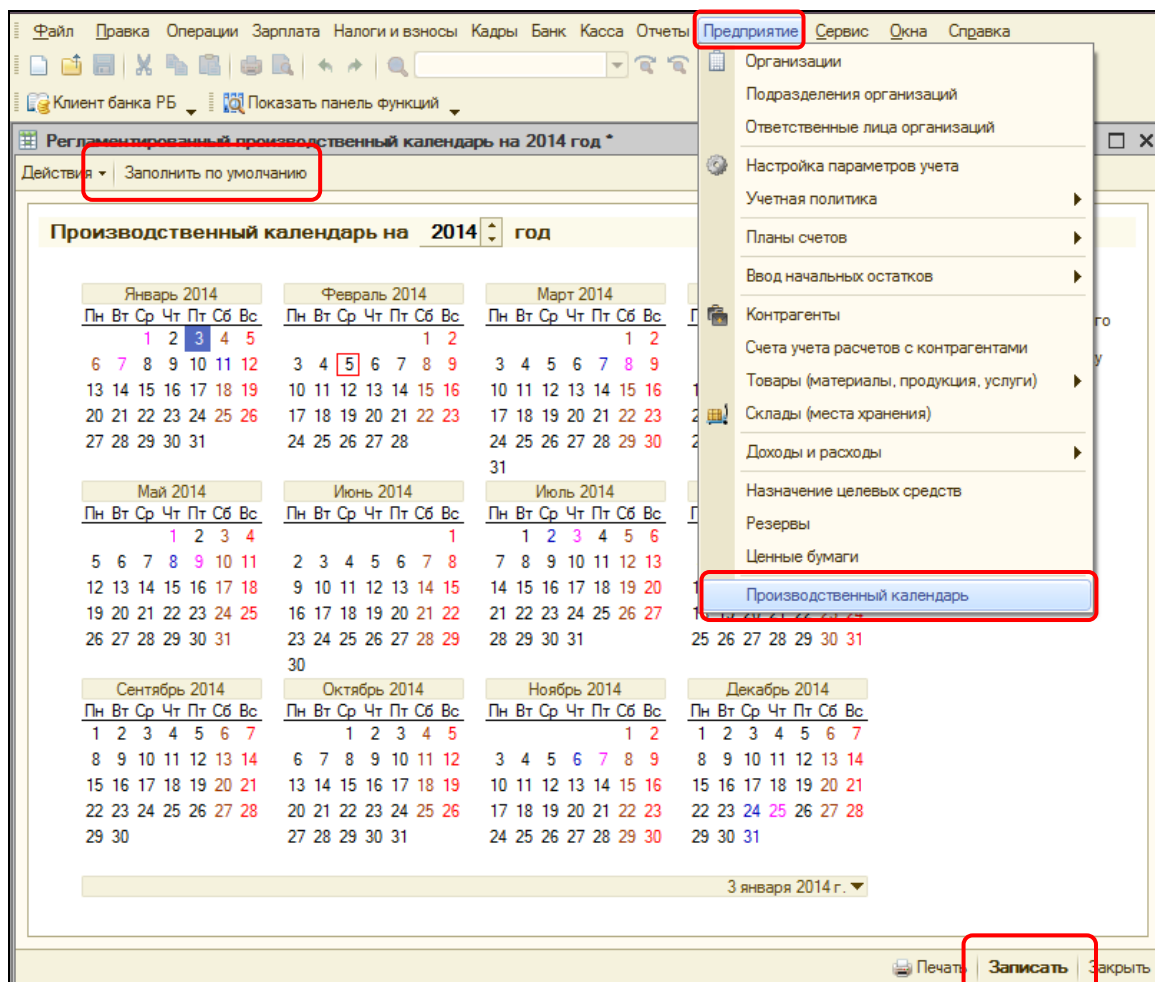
Файл Правка Операции Зарплата Налоги и взносы Кадры Банк Касса Отчеты Предприятие Сервис Окна Справка

Клиент банка РБ Показать панель функций

Регламентированный производственный календарь на 2014 год *

Действия Заполнить по умолчанию

Производственный календарь на 2014 год

Январь 2014
Пн Вт Ср Чт Пт Сб Вс
1 2 3 4 5
6 7 8 9 10 11 12
13 14 15 16 17 18 19
20 21 22 23 24 25 26
27 28 29 30 31

Февраль 2014
Пн Вт Ср Чт Пт Сб Вс
1 2
3 4 5 6 7 8 9
10 11 12 13 14 15 16
17 18 19 20 21 22 23
24 25 26 27 28

Март 2014
Пн Вт Ср Чт Пт Сб Вс
1 2
3 4 5 6 7 8 9
10 11 12 13 14 15 16
17 18 19 20 21 22 23
24 25 26 27 28 29 30
31

Май 2014
Пн Вт Ср Чт Пт Сб Вс
1 2 3 4
5 6 7 8 9 10 11
12 13 14 15 16 17 18
19 20 21 22 23 24 25
26 27 28 29 30 31

Июнь 2014
Пн Вт Ср Чт Пт Сб Вс
1
2 3 4 5 6 7 8
9 10 11 12 13 14 15
16 17 18 19 20 21 22
23 24 25 26 27 28 29
30

Июль 2014
Пн Вт Ср Чт Пт Сб Вс
1 2 3 4 5 6
7 8 9 10 11 12 13
14 15 16 17 18 19 20
21 22 23 24 25 26 27
28 29 30 31

25 26 27 28 29 30 31

Сентябрь 2014
Пн Вт Ср Чт Пт Сб Вс
1 2 3 4 5 6 7
8 9 10 11 12 13 14
15 16 17 18 19 20 21
22 23 24 25 26 27 28
29 30

Октябрь 2014
Пн Вт Ср Чт Пт Сб Вс
1 2 3 4 5
6 7 8 9 10 11 12
13 14 15 16 17 18 19
20 21 22 23 24 25 26
27 28 29 30 31

Ноябрь 2014
Пн Вт Ср Чт Пт Сб Вс
1 2
3 4 5 6 7 8 9
10 11 12 13 14 15 16
17 18 19 20 21 22 23
24 25 26 27 28 29 30

Декабрь 2014
Пн Вт Ср Чт Пт Сб Вс
1 2 3 4 5 6 7
8 9 10 11 12 13 14
15 16 17 18 19 20 21
22 23 24 25 26 27 28
29 30 31

3 января 2014 г.

Организации
Подразделения организаций
Ответственные лица организаций
Настройка параметров учета
Учетная политика
Планы счетов
Ввод начальных остатков
Контрагенты
Счета учета расчетов с контрагентами
Товары (материалы, продукция, услуги)
Склады (места хранения)
Доходы и расходы
Назначение целевых средств
Резервы
Ценные бумаги
Производственный календарь

Печать Записать Закрыть